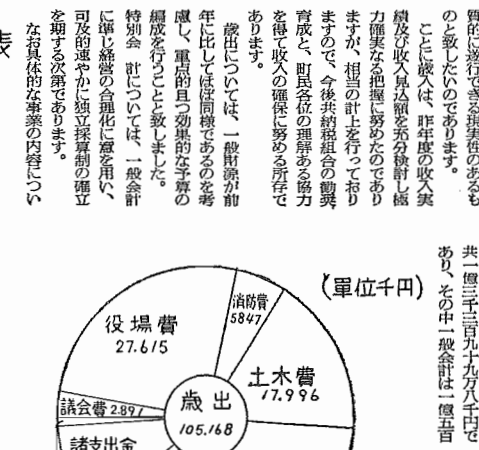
質的に遂行できる現実性のあるものと致したのであります。

ことに歳入は、昨年度の収入実績及び収入見込額を充分検討し極力確実なる把握に努めたのでありますが、相当の計上を行っておりますので、今後共納税組合の勧奨育成と、町民各位の理解ある協力を得て収入の確保に努める所存であります。

歳出については、一般財源が前年に比してほぼ同様であるのを考慮し、重点的且つ効果的な予算の編成を行うことと致しました。

特別会計については、一般会計に準じ経営の合理化に意を用い、可及的速やかに独立採算制の確立を期する次第であります。

なお具体的な事業の内容につい

共一億三千三百九十九万八千円であり、その中一般会計は一億五百

(単位千円)

消防費 5847

役場費 27.615

土木費 17.996

議会費 2.897

歳出 105.168

諸支出金